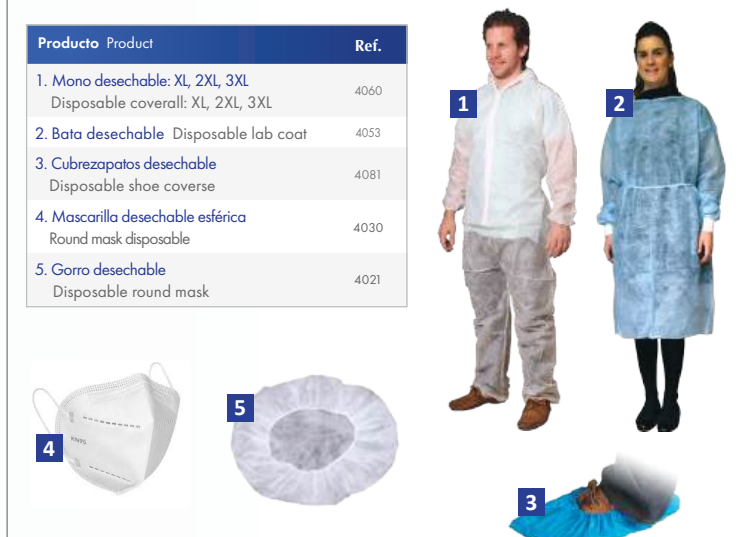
| Producto Product | Ref. |
|---|---|
| 1. Mono desechable: XL, 2XL, 3XL Disposable coverall: XL, 2XL, 3XL | 4060 |
| 2. Bata desechable Disposable lab coat | 4053 |
| 3. Cubrezapatos desechable Disposable shoe coverse | 4081 |
| 4. Mascarilla desechable esférica Round mask disposable | 4030 |
| 5. Gorro desechable Disposable round mask | 4021 |

1

2

4

KN95

5

3